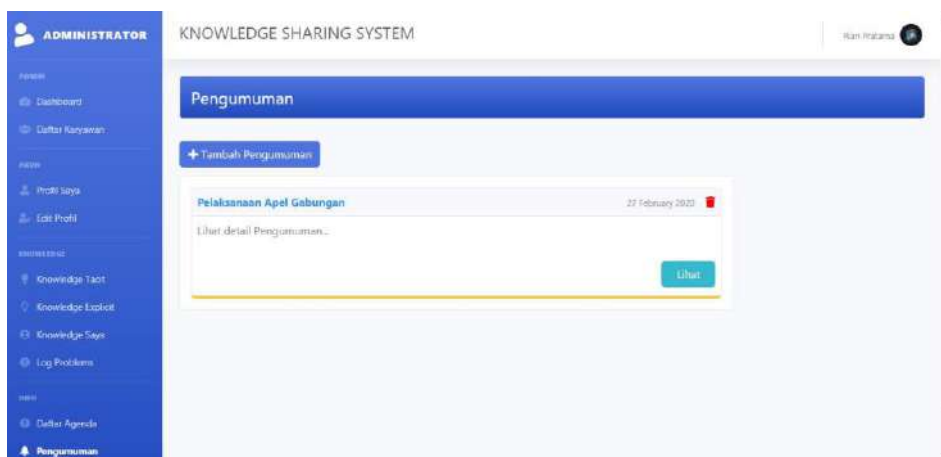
ADMINISTRATOR

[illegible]

Dashboard

Daftar Karyawan

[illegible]

Profil Saya

Edit Profil

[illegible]

Knowledge Tacit

Knowledge Explicit

Knowledge Saya

Log Problems

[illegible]

Daftar Agenda

Pengumuman

KNOWLEDGE SHARING SYSTEM

Rian Pratama

Pengumuman

+ Tambah Pengumuman

Pelaksanaan Apel Gabungan

27 February 2020

Lihat detail Pengumuman...

Lihat